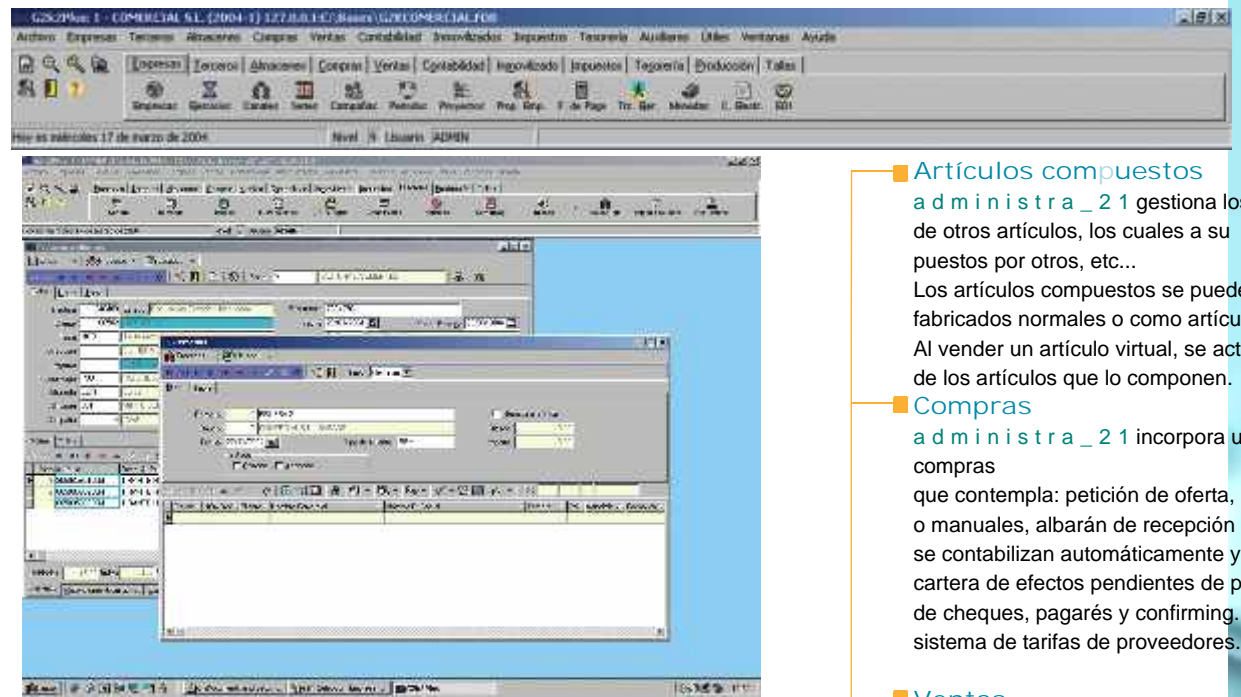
G2k2Plus: 1 - COMERCIAL S.L. (2004-1) 127.0.0.1:C:\Bases\G2\COMERCIAL.FDB
Archivo Empresas Terceros Almacenes Compras Ventas Contabilidad Inmovilizado Impuestos Tesorería Auxiliares Útiles Ventanas Ayuda
Empresas Terceros Almacenes Compras Ventas Contabilidad Inmovilizado Impuestos Tesorería Producción Tallas
Empresas Ejercicios Canales Series Campañas Periodos Proyectos Prop. Emp. F. de Pago Tra. Ser. Monedas C. Electr. EDI
Hoy es miércoles 17 de marzo de 2004 Nivel 9 Usuario ADMIN

Artículos compuestos
administra_21 gestiona lo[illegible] de otros artículos, los cuales a su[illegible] puestos por otros, etc...
Los artículos compuestos se pued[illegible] fabricados normales o como artícu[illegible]
Al vender un artículo virtual, se act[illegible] de los artículos que lo componen.

Compras
administra_21 incorpora u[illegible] compras
que contempla: petición de oferta, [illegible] o manuales, albarán de recepción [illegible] se contabilizan automáticamente y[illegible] cartera de efectos pendientes de p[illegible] de cheques, pagarés y confirming. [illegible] sistema de tarifas de proveedores.

Ventas